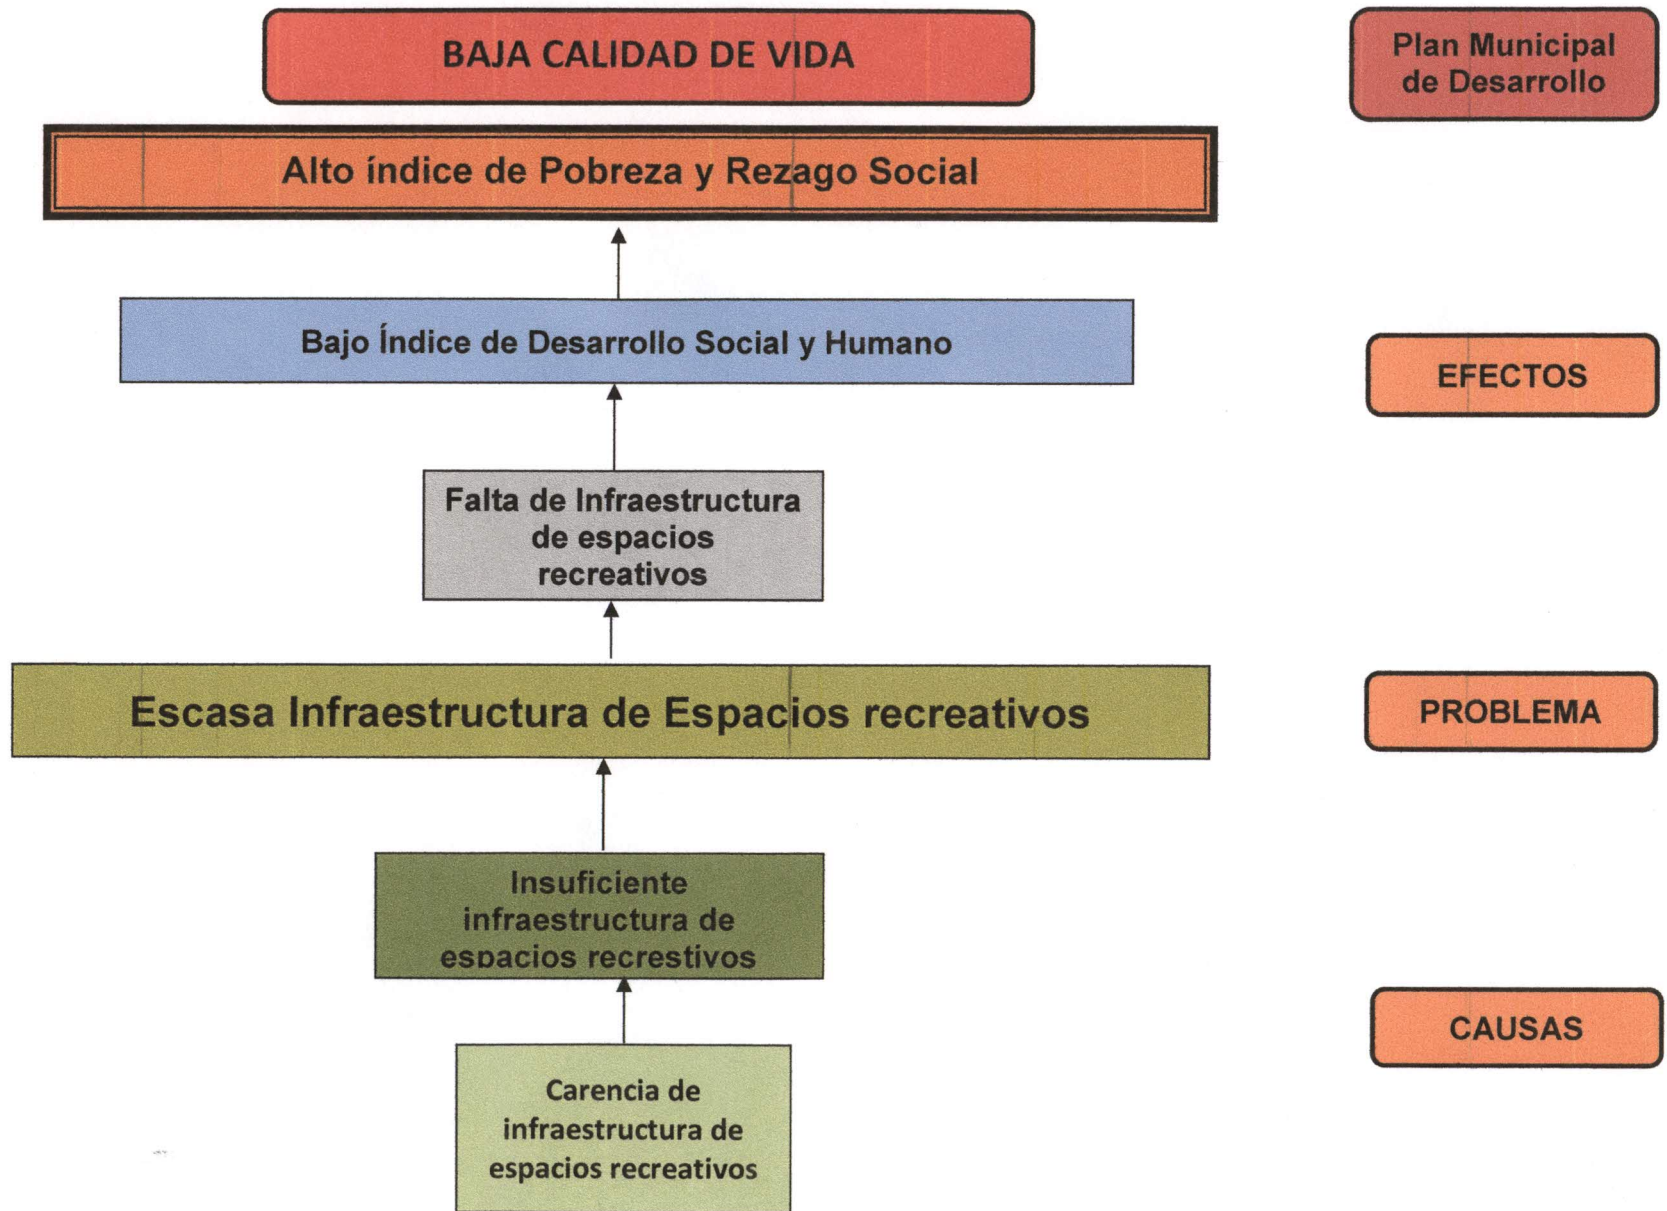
BAJA CALIDAD DE VIDA

Plan Municipal de Desarrollo

Alto índice de Pobreza y Rezago Social

Bajo Índice de Desarrollo Social y Humano

EFECTOS

Falta de Infraestructura de espacios recreativos

Escasa Infraestructura de Espacios recreativos

PROBLEMA

Insuficiente infraestructura de espacios recrestivos

Carencia de infraestructura de espacios recreativos

CAUSAS